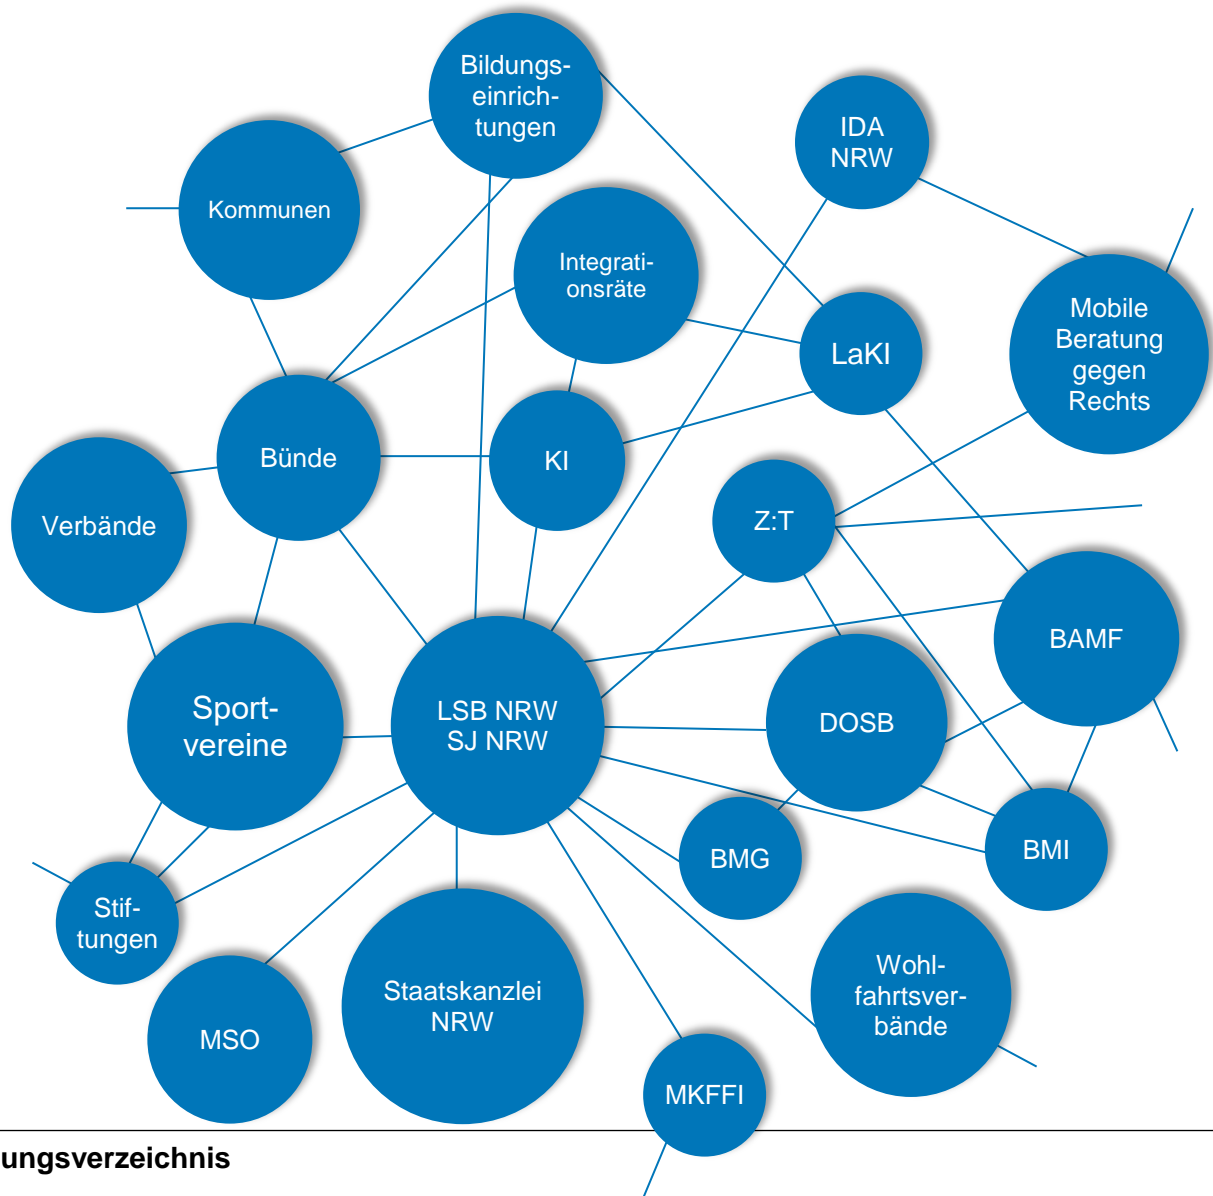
Bildungseinrichtungen

IDA NRW

Kommunen

Integrationsräte

LaKI

Mobile Beratung gegen Rechts

Bünde

KI

Verbände

Z:T

BAMF

Sportvereine

LSB NRW SJ NRW

DOSB

BMG

BMI

Stiftungen

MSO

Staatskanzlei NRW

Wohlfahrtsverbände

MKFFI

ungsverzeichnis